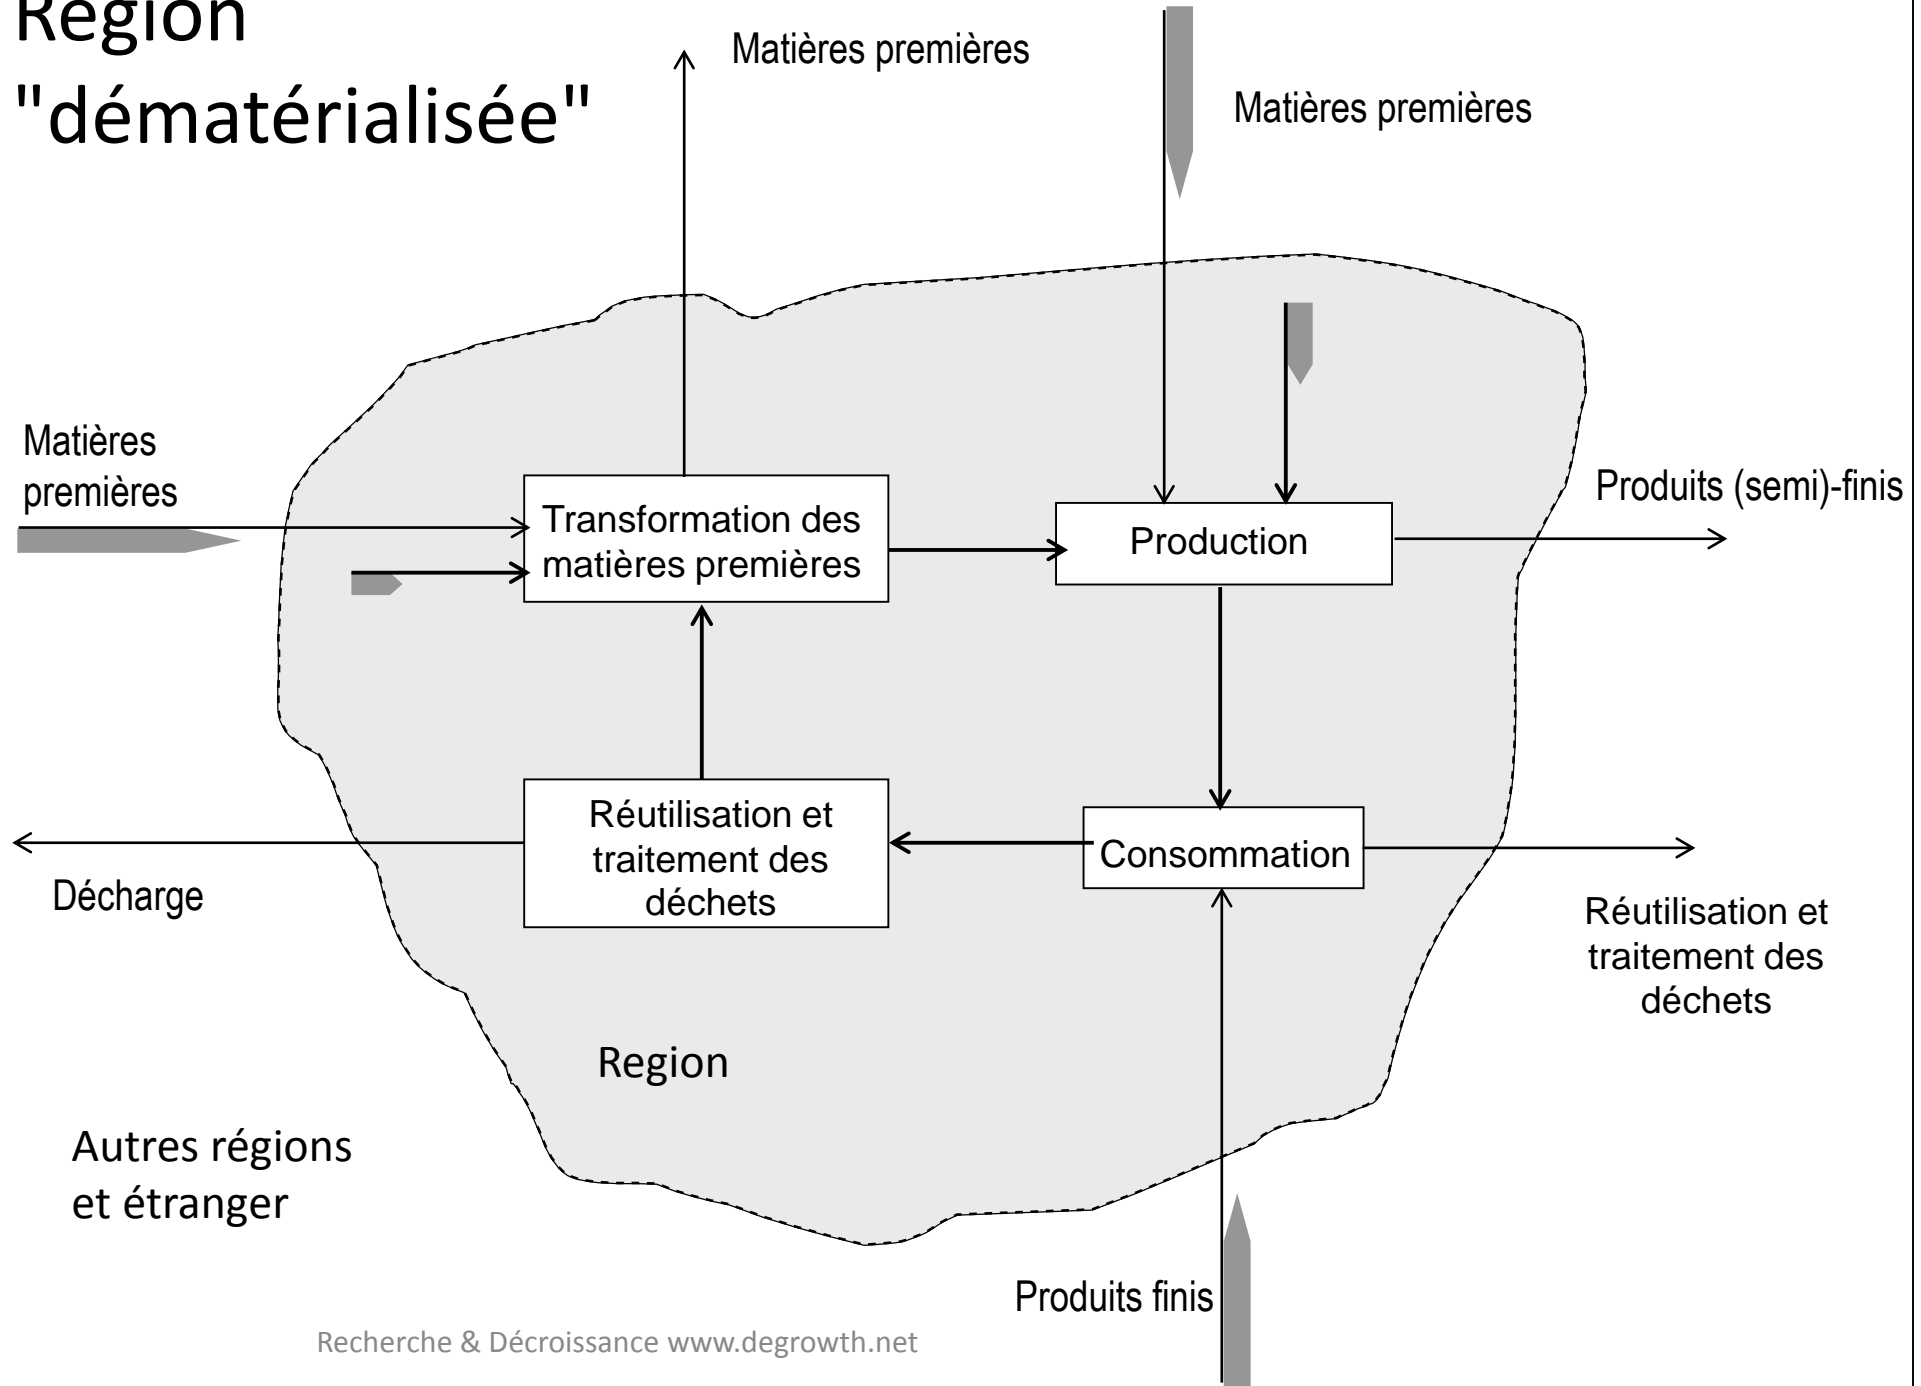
Région "dématérialisée"

Matières premières

Matières premières

Matières premières

Transformation des matières premières

Production

Produits (semi)-finis

Réutilisation et traitement des déchets

Consommation

Décharge

Réutilisation et traitement des déchets

Region

Autres régions et étranger

Produits finis

Recherche & Décroissance www.degrowth.net